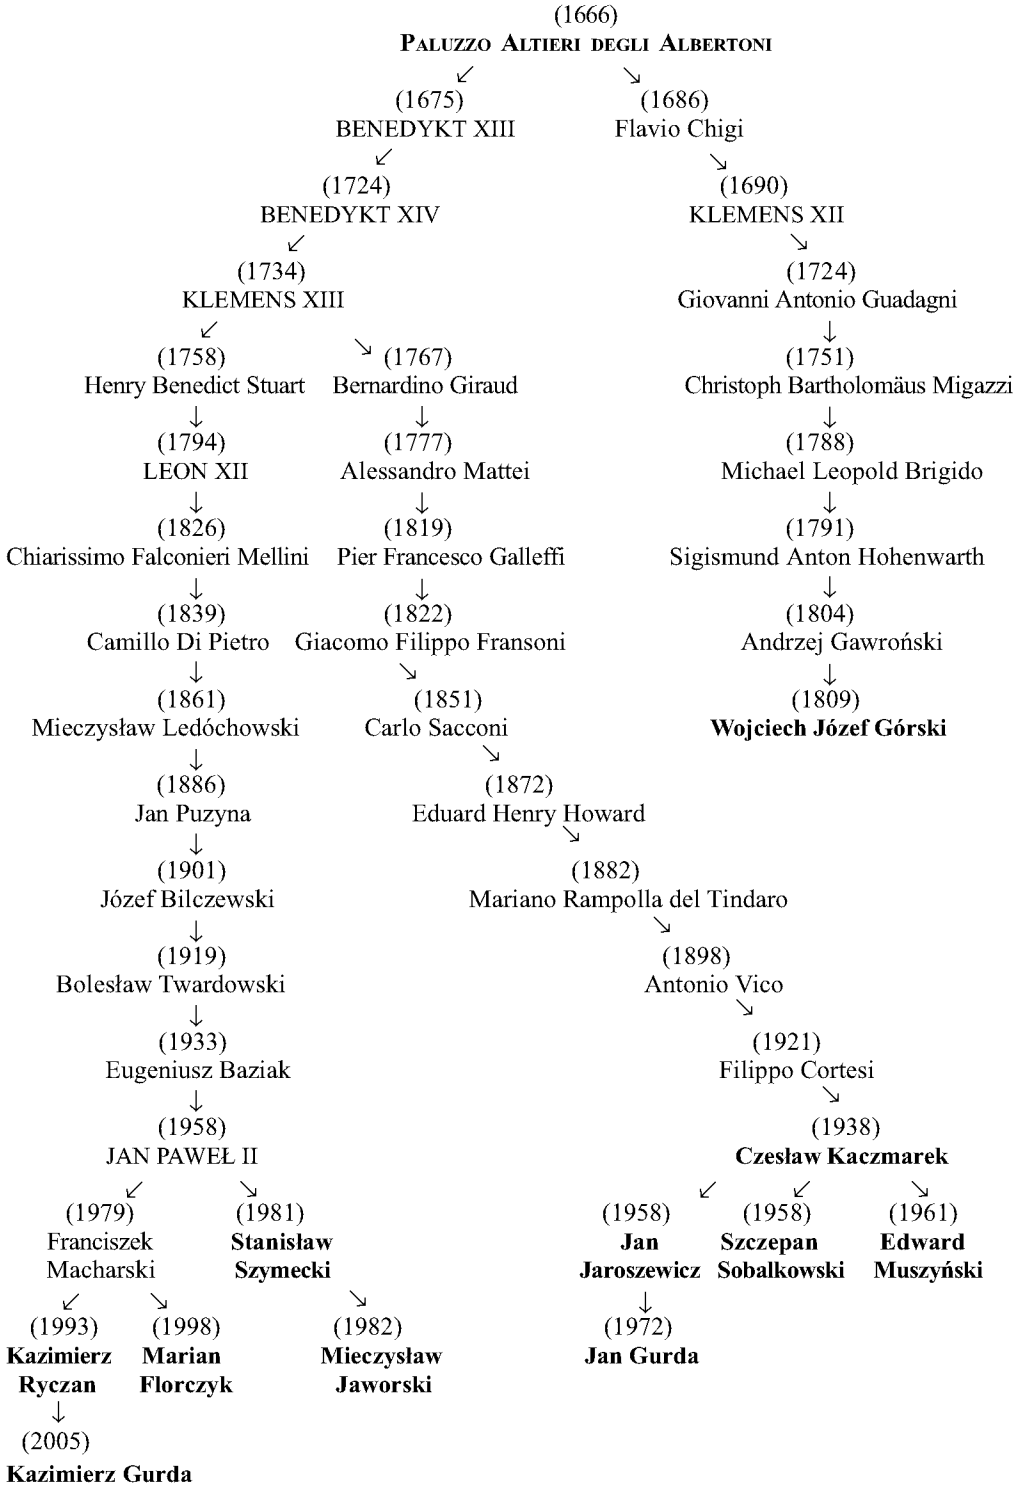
(1666)
**Paluzzo Altieri degli Albertoni**

(1675)
BENEDYKT XIII

(1686)
Flavio Chigi

(1724)
BENEDYKT XIV

(1690)
KLEMENS XII

(1734)
KLEMENS XIII

(1724)
Giovanni Antonio Guadagni

(1758)
Henry Benedict Stuart

(1767)
Bernardino Giraud

(1751)
Christoph Bartholomäus Migazzi

(1794)
LEON XII

(1777)
Alessandro Mattei

(1788)
Michael Leopold Brigido

(1826)
Chiarissimo Falconieri Mellini

(1819)
Pier Francesco Galleffi

(1791)
Sigismund Anton Hohenwarth

(1839)
Camillo Di Pietro

(1822)
Giacomo Filippo Fransoni

(1804)
Andrzej Gawroński

(1861)
Mieczysław Ledóchowski

(1851)
Carlo Sacconi

(1809)
**Wojciech Józef Górski**

(1886)
Jan Puzyna

(1872)
Eduard Henry Howard

(1901)
Józef Bilczewski

(1882)
Mariano Rampolla del Tindaro

(1919)
Bolesław Twardowski

(1898)
Antonio Vico

(1933)
Eugeniusz Baziak

(1921)
Filippo Cortesi

(1958)
JAN PAWEŁ II

(1938)
**Czesław Kaczmarek**

(1979)
Franciszek Macharski

(1981)
**Stanisław Szymecki**

(1958)
**Jan Jaroszewicz**

(1958)
**Szczepan Sobalkowski**

(1961)
**Edward Muszyński**

(1993)
**Kazimierz Ryczan**

(1998)
**Marian Florczyk**

(1982)
**Mieczysław Jaworski**

(1972)
**Jan Gurda**

(2005)
**Kazimierz Gurda**